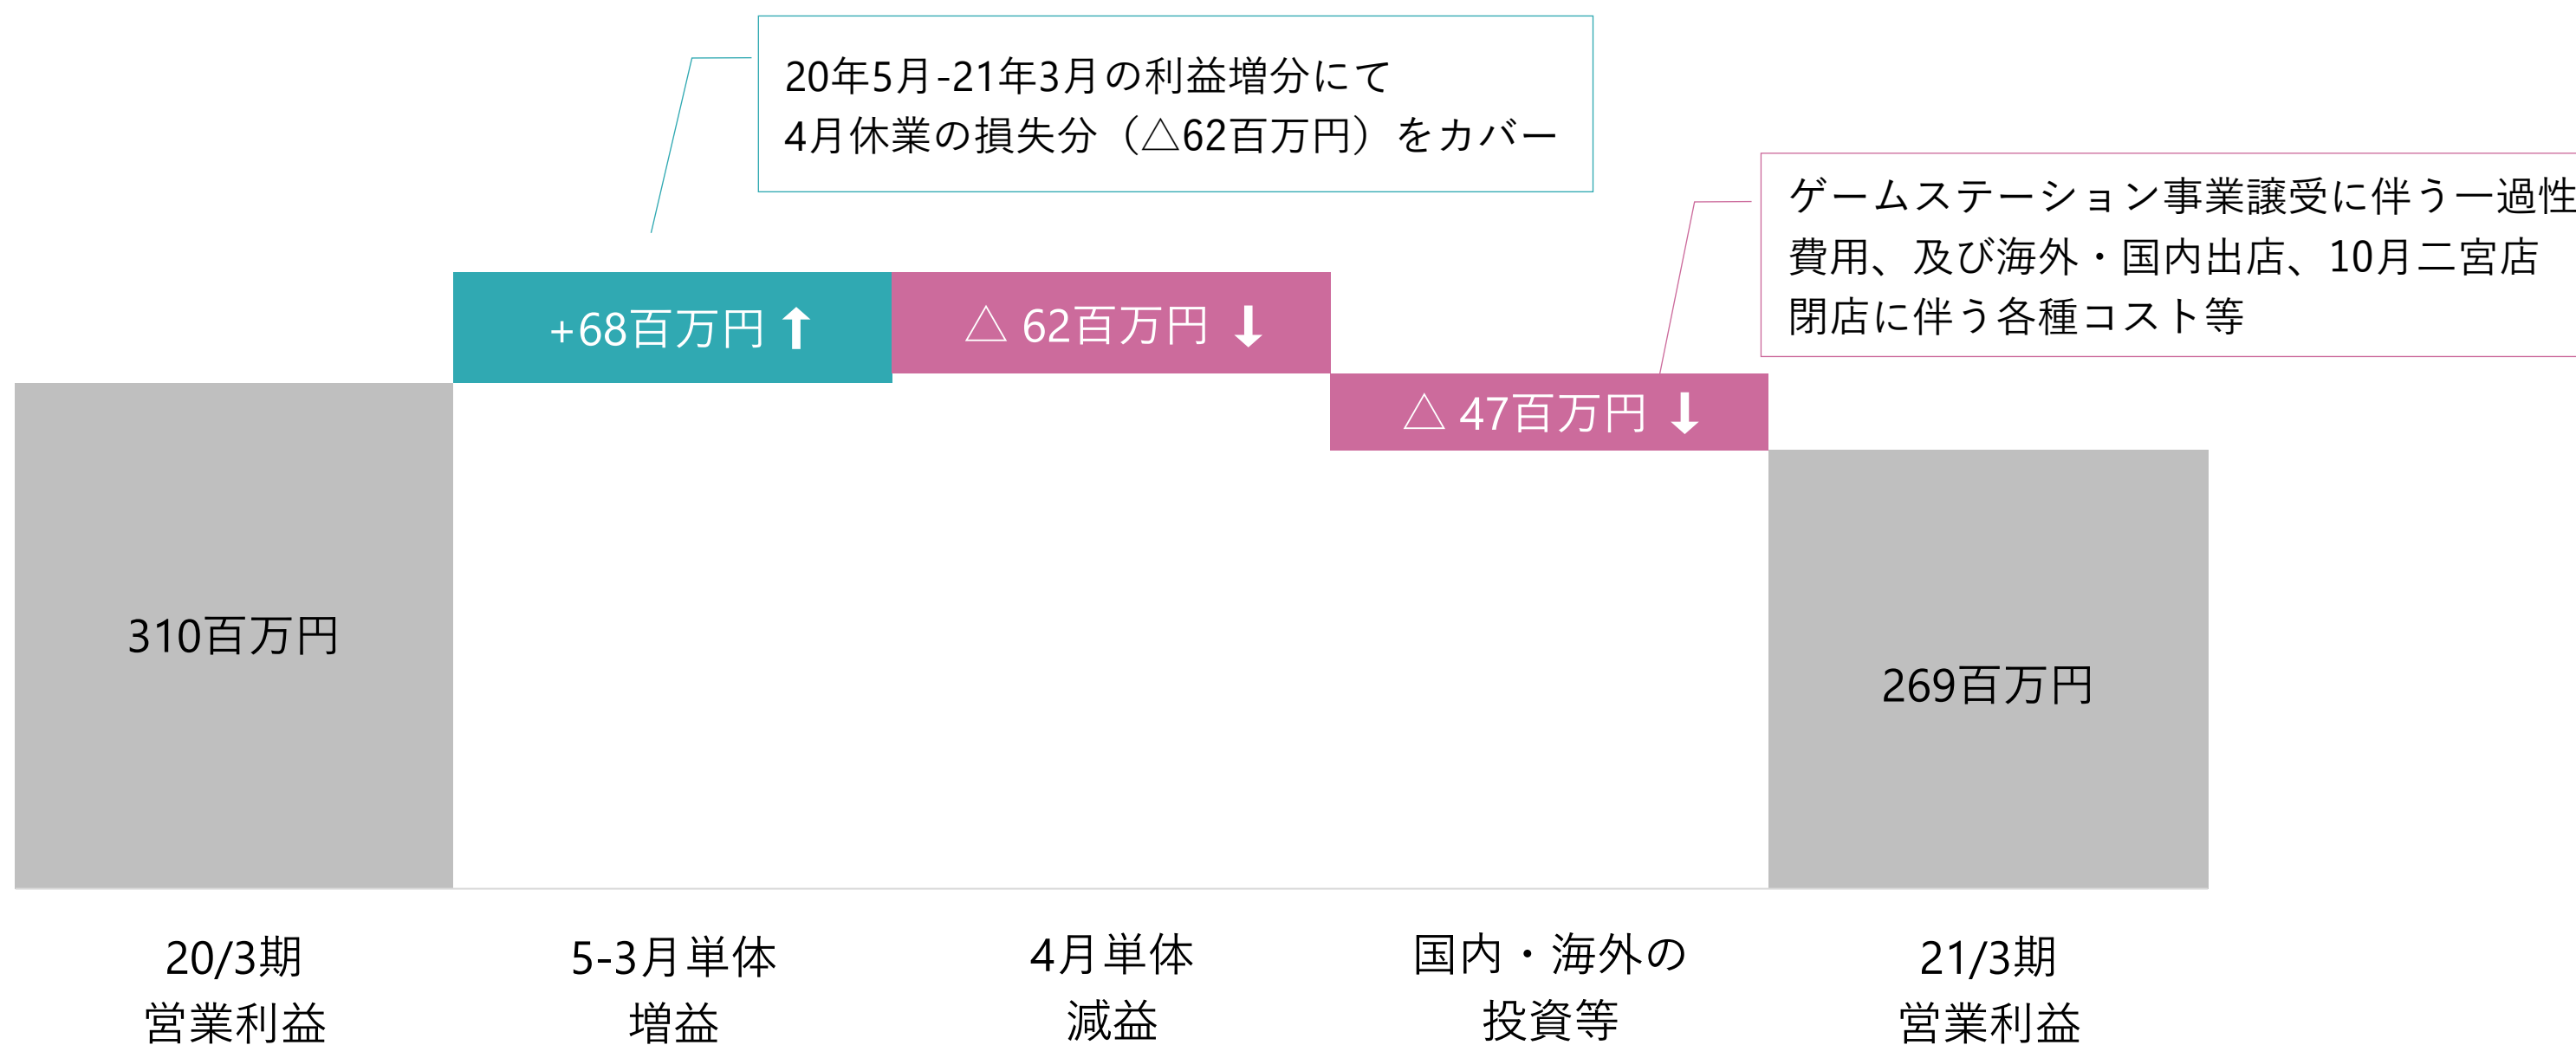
20年5月-21年3月の利益増分にて
4月休業の損失分（△62百万円）をカバー

ゲームステーション事業譲受に伴う一過性
費用、及び海外・国内出店、10月二宮店
閉店に伴う各種コスト等

+68百万円 ↑

△ 62百万円 ↓

△ 47百万円 ↓

310百万円

269百万円

20/3期
営業利益

5-3月単体
増益

4月単体
減益

国内・海外の
投資等

21/3期
営業利益